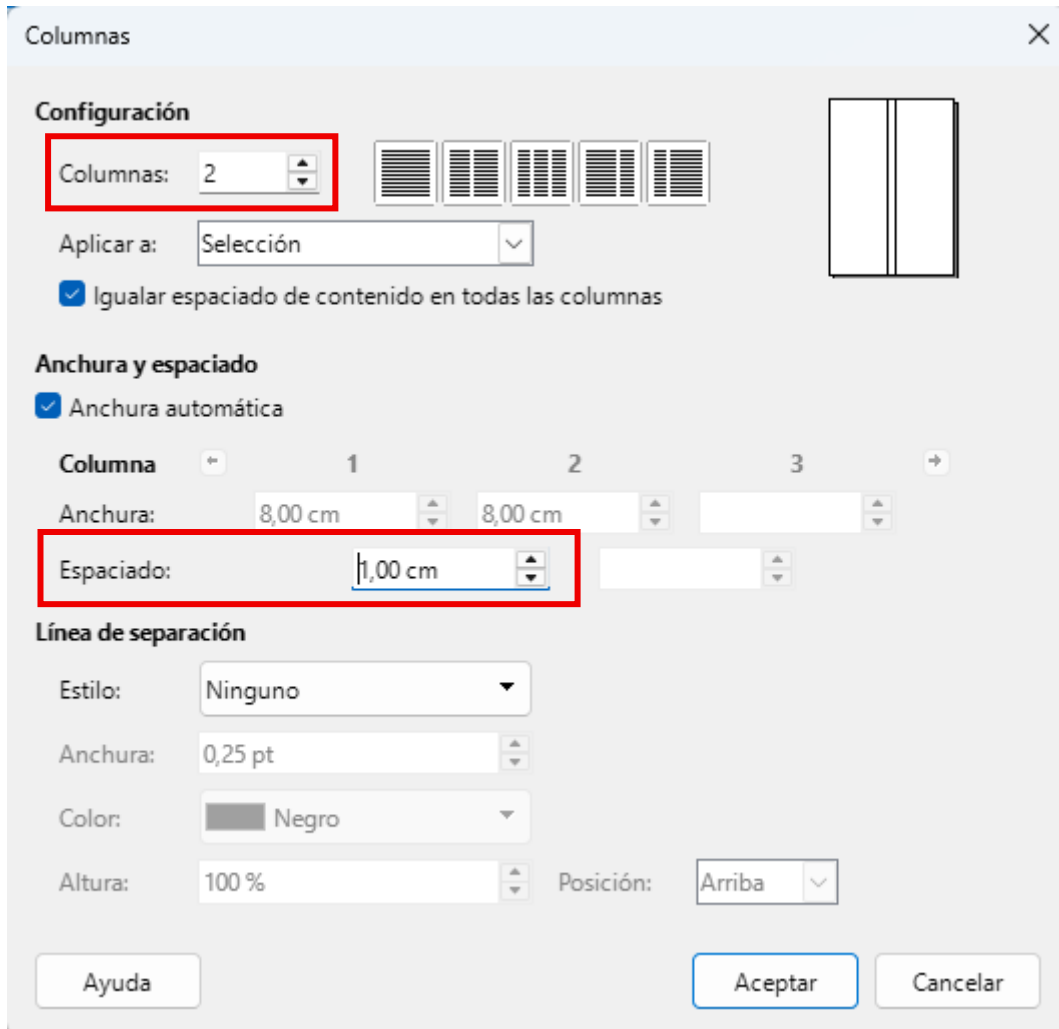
Columnas

Configuración

Columnas: 2

Aplicar a: Selección

Igualar espaciado de contenido en todas las columnas

Anchura y espaciado

Anchura automática

| Columna | | 1 | 2 | 3 | |
|---|---|---|---|---|---|
| Anchura: | | 8,00 cm | 8,00 cm | | |
| Espaciado: | | 1,00 cm | | | |

Línea de separación

Estilo: Ninguno

Anchura: 0,25 pt

Color: Negro

Altura: 100 %

Posición: Arriba

Ayuda

Aceptar

Cancelar